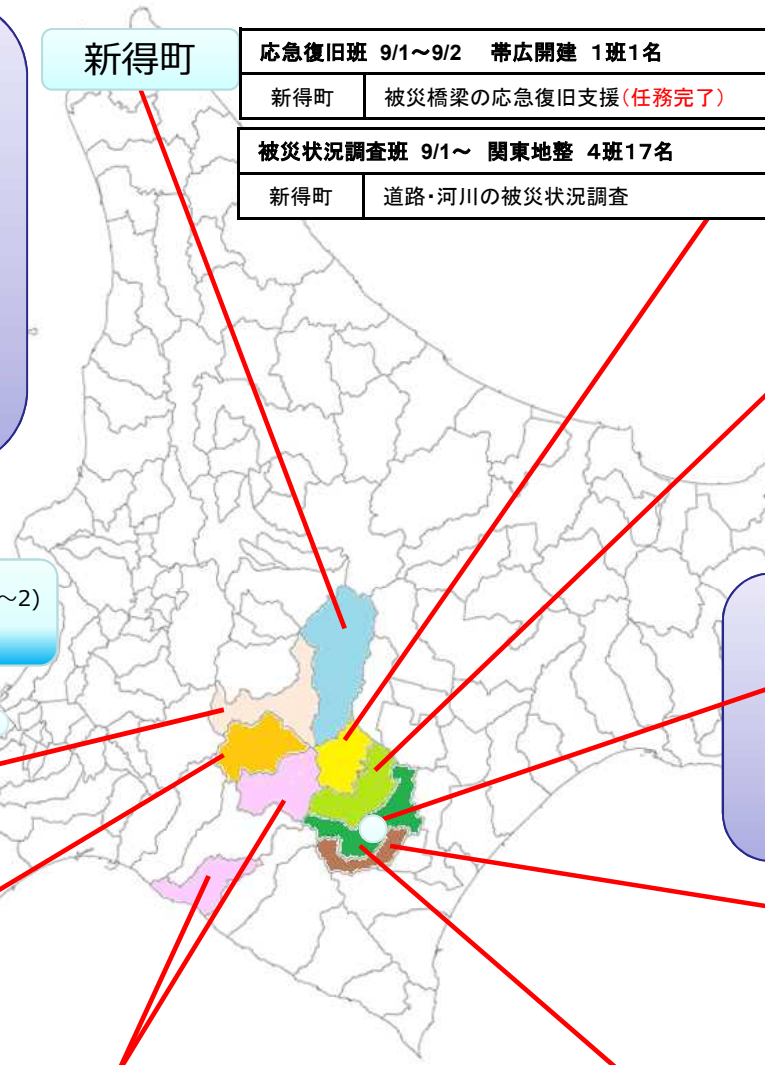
新得町

| 応急復旧班 9/1～9/2 帯広開建 1班1名 | |
|---|---|
| 新得町 | 被災橋梁の応急復旧支援(任務完了) |

| 被災状況調査班 9/1～ 関東地整 4班17名 | |
|---|---|
| 新得町 | 道路･河川の被災状況調査 |

～2)